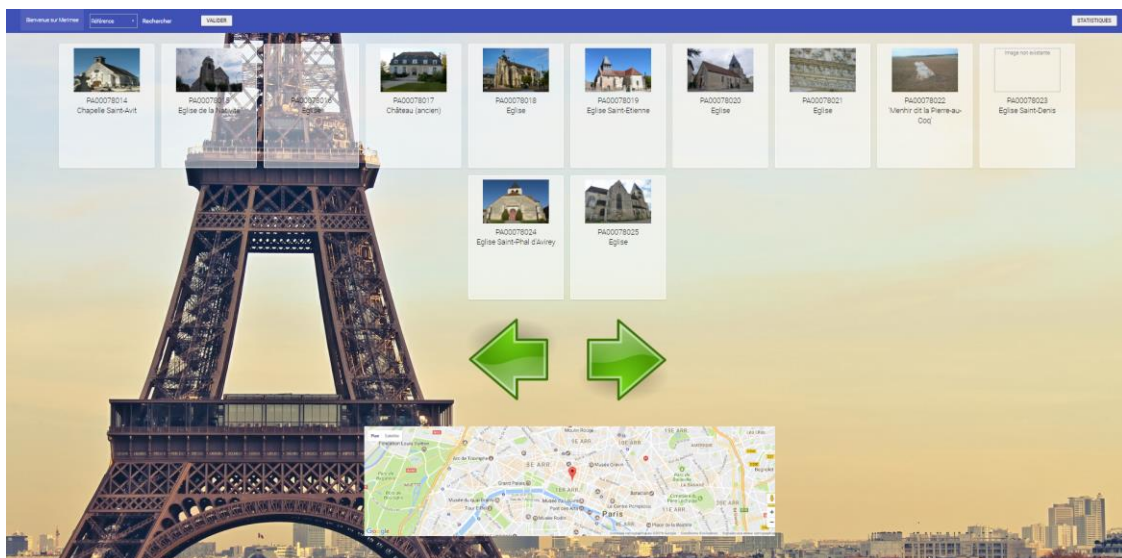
Bienvenue sur Merimee Référence Rechercher VALIDER STATISTIQUES

PA00078014
Chapelle Saint-Avit

PA00078015
Eglise de la Nativité

PA00078016
Eglise

PA00078017
Château (ancien)

PA00078018
Eglise

PA00078019
Eglise Saint-Etienne

PA00078020
Eglise

PA00078021
Eglise

PA00078022
Menhir dit la Pierre-au-Coq

Image non existante
PA00078023
Eglise Saint-Denis

PA00078024
Eglise Saint-Phal d'Avirey

PA00078025
Eglise

Plan Satellite
Arc de Triomphe
8E ARR.
Paris
Grand Palais
Musée du quai Branly
Tour Eiffel
Musée d'Orsay
Musée du Louvre
Moulin Rouge
Centre Pompidou
Google